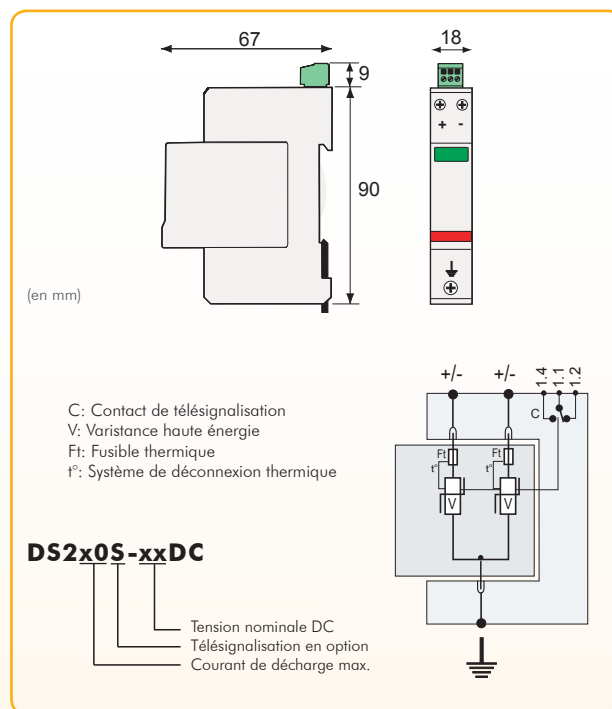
67

9

18

+ -

90

(en mm)

+/-
+/-
1.4
1.1
1.2

C: Contact de télésignalisation
V: Varistance haute énergie
Ft: Fusible thermique
t°: Système de déconnexion thermique

C

Ft
t°
Ft
t°
V
V

DS2x0S-xxDC

Tension nominale DC
Télésignalisation en option
Courant de décharge max.